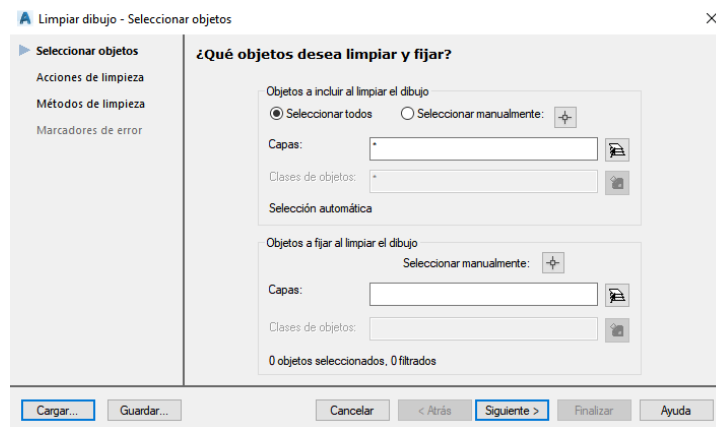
Limpiar dibujo - Seleccionar objetos

×

Seleccionar objetos
Acciones de limpieza
Métodos de limpieza
Marcadores de error

¿Qué objetos desea limpiar y fijar?

Objetos a incluir al limpiar el dibujo

Seleccionar todos

Seleccionar manualmente:

Capas:

*

Clases de objetos:

*

Selección automática

Objetos a fijar al limpiar el dibujo

Seleccionar manualmente:

Capas:

Clases de objetos:

0 objetos seleccionados, 0 filtrados

Cargar...

Guardar...

Cancelar

< Atrás

Siguiente >

Finalizar

Ayuda